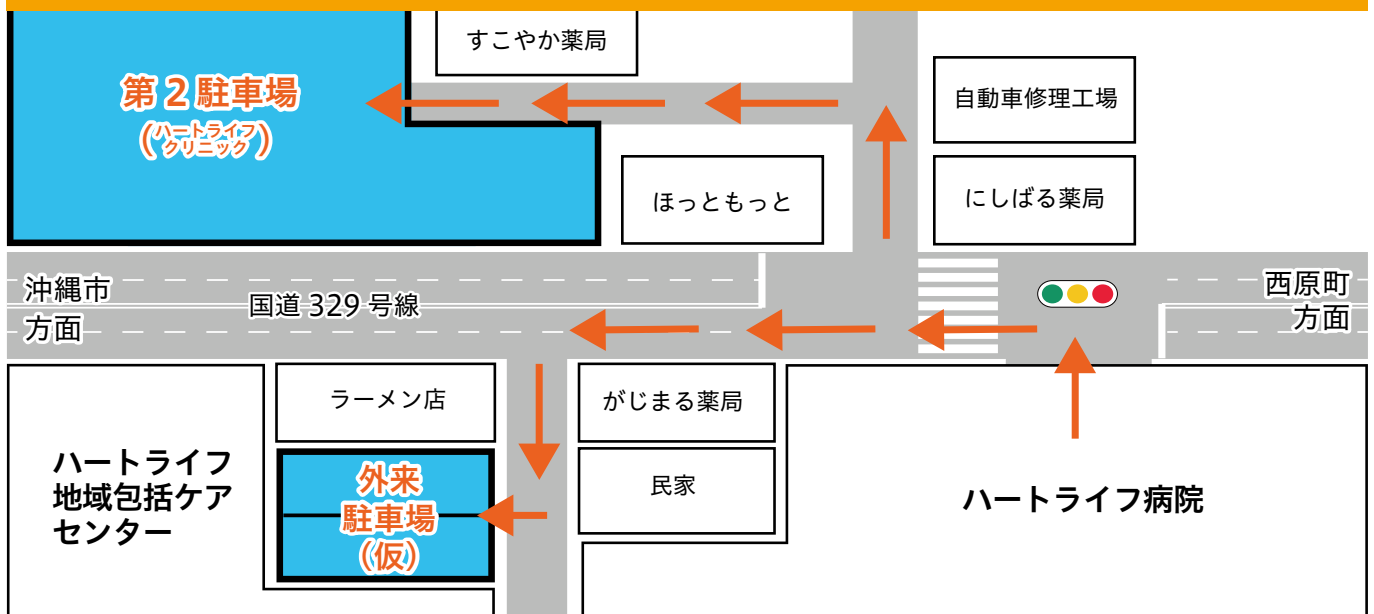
すこやか薬局

第２駐車場
（ハートライフクリニック）

自動車修理工場

ほっとちっと

にしばる薬局

沖縄市方面

国道 329 号線

西原町方面

ラーメン店

がじまる薬局

ハートライフ地域包括ケアセンター

外来駐車場（仮）

民家

ハートライフ病院